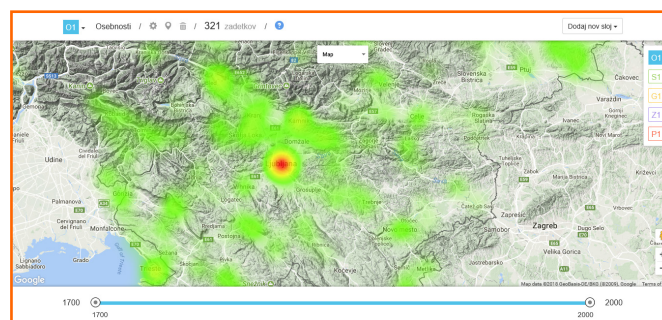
O1 Osebnosti / / 321 zadetkov /

Dodaj nov sloj

Map

O1
S1
G1
Z1
P1

Udine
Cividale del Friuli
Palmanova
Cervignano del Friuli
Monfalcone
Lignano Sabbiadoro
Grado
Trieste
Ljubljana
Domžale
Logatec
Grosuplje
Postojna
Kočevje
Novo mesto
Trebnje
Celje
Velenje
Slovenska Bistrica
Ptuj
Čakovec
Varaždin
Ivanec
Zabok
Marija Bistrica
Zaprešić
Zagreb
Samobor
Dugo Selo
Velika Gorica
Vrbovec
Jastrebarsko
Rogaška Slatina
Metlika

Google
Map data ©2018 GeoBasis-DE/BKG (©2009), Google Terms of

1700
2000
1700
2000